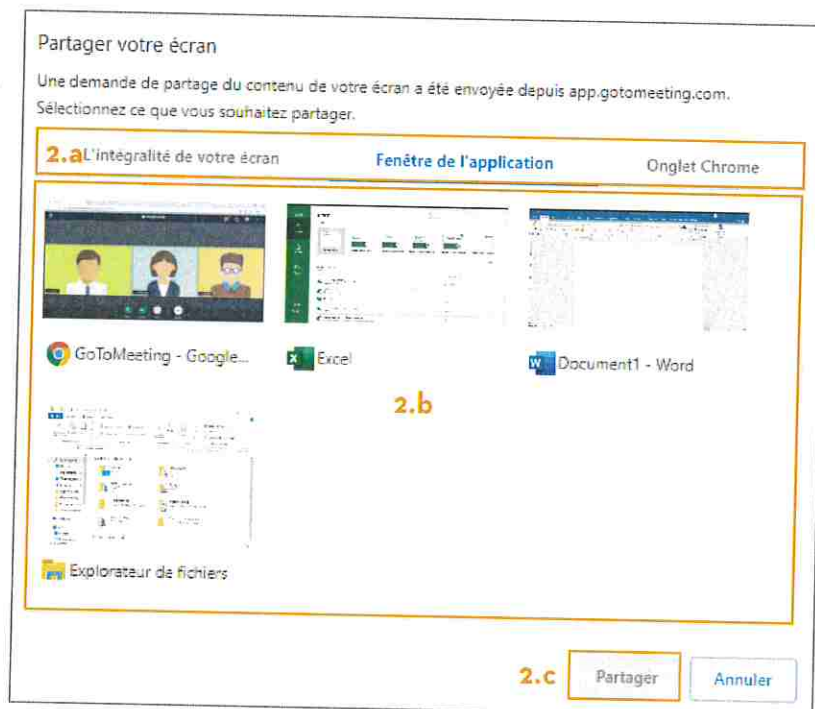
Partager votre écran

Une demande de partage du contenu de votre écran a été envoyée depuis app.gotomeeting.com. Sélectionnez ce que vous souhaitez partager.

2.a L'intégralité de votre écran

Fenêtre de l'application

Onglet Chrome

GoToMeeting - Google...

Excel

Document1 - Word

2.b

Explorateur de fichiers

2.c

Partager

Annuler